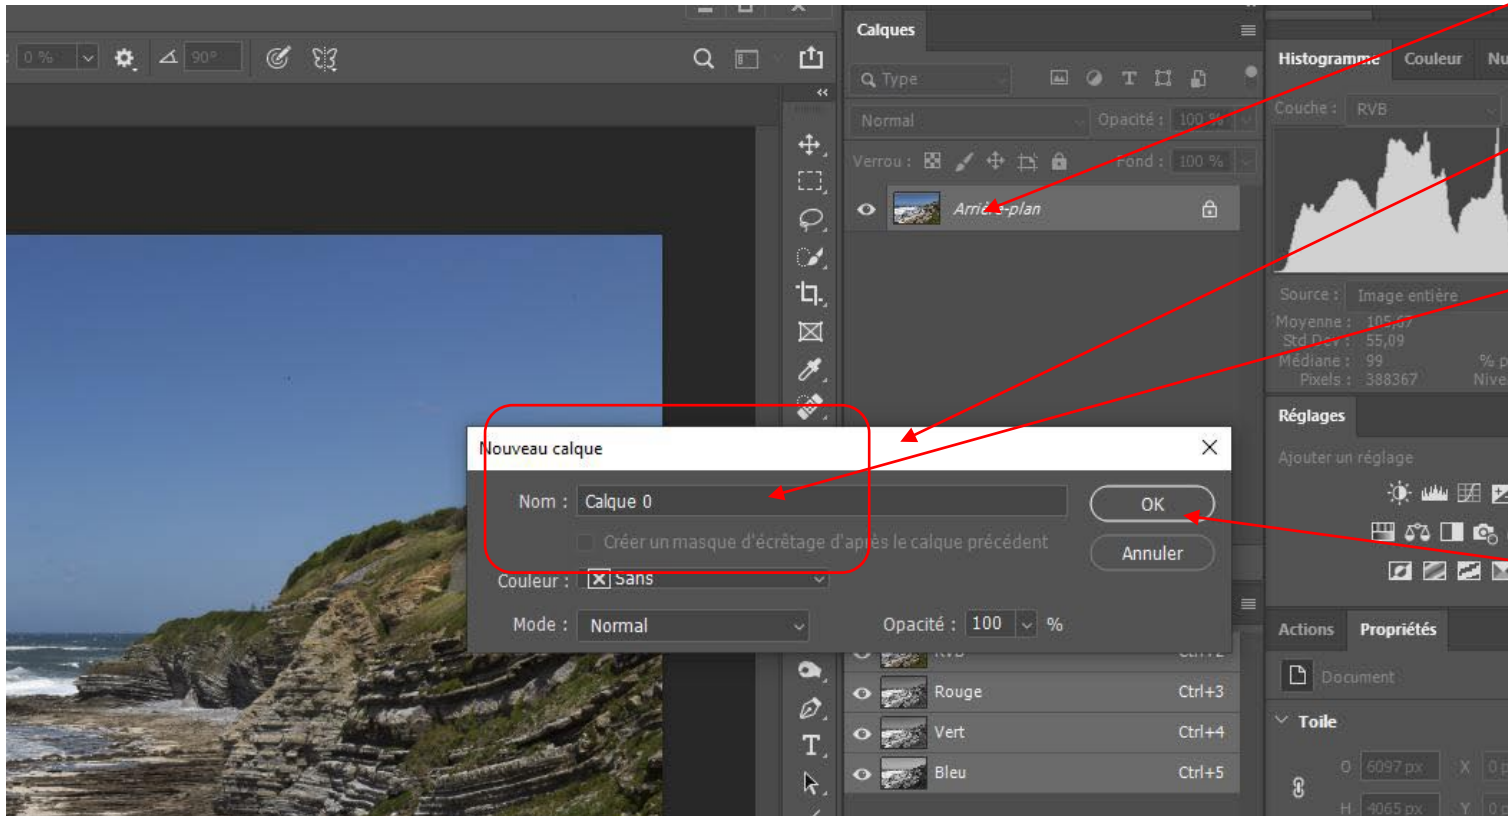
0 % 90°

Calques

Type

Normal Opacité : 100 %

Verrou : Fond : 100 %

Arri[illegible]-plan

Histogramme Couleur Nu

Couche : RVB

Source : Image entière

Moyenne : 105,67
Std Dev : 55,09
Médiane : 99
Pixels : 388367

% p
Nive

Réglages

Ajouter un réglage

Nouveau calque

Nom : Calque 0

Créer un masque d'écrêtage d'après le calque précédent

Couleur : Sans

Mode : Normal

Opacité : 100 %

OK

Annuler

RVB Ctrl+2

Rouge Ctrl+3

Vert Ctrl+4

Bleu Ctrl+5

Actions Propriétés

Document

Toile

6097 px X 0 p

H 4065 px Y 0 p